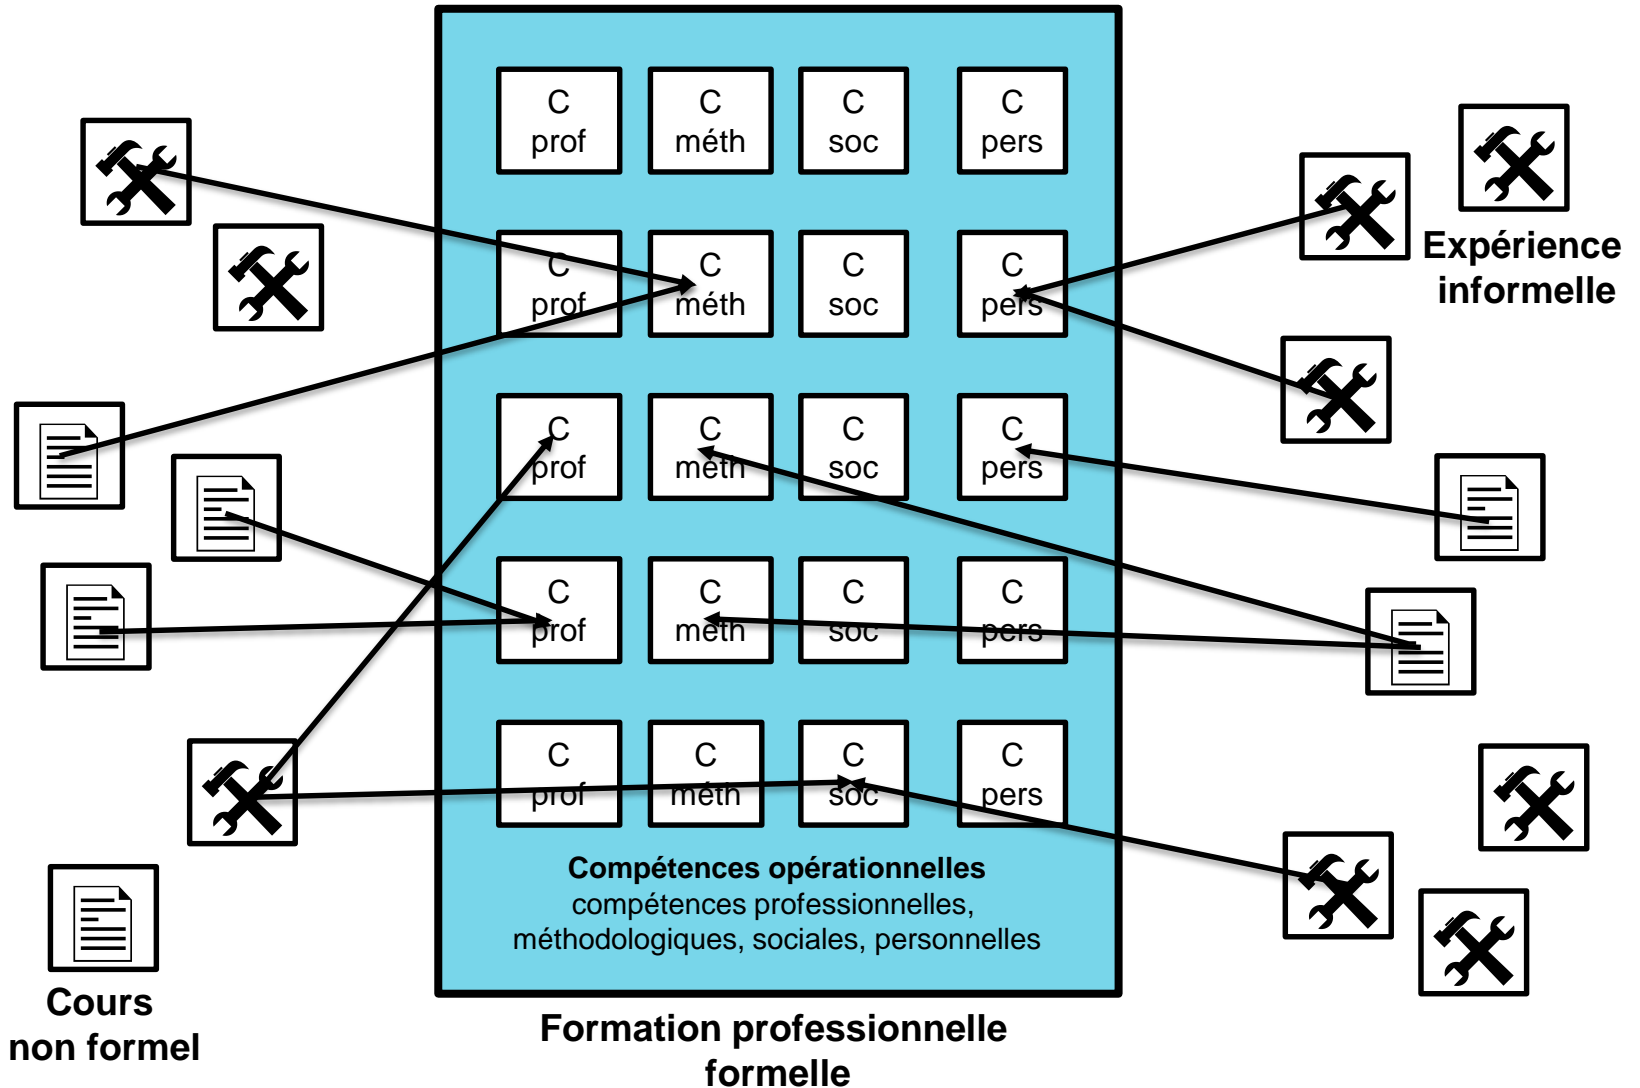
| C prof | C méth | C soc | C pers |
|---|---|---|---|
| C prof | C méth | C soc | C pers |
| C prof | C méth | C soc | C pers |
| C prof | C méth | C soc | C pers |
| C prof | C méth | C soc | C pers |

Compétences opérationnelles
compétences professionnelles, méthodologiques, sociales, personnelles

Expérience informelle

Cours non formel

Formation professionnelle formelle